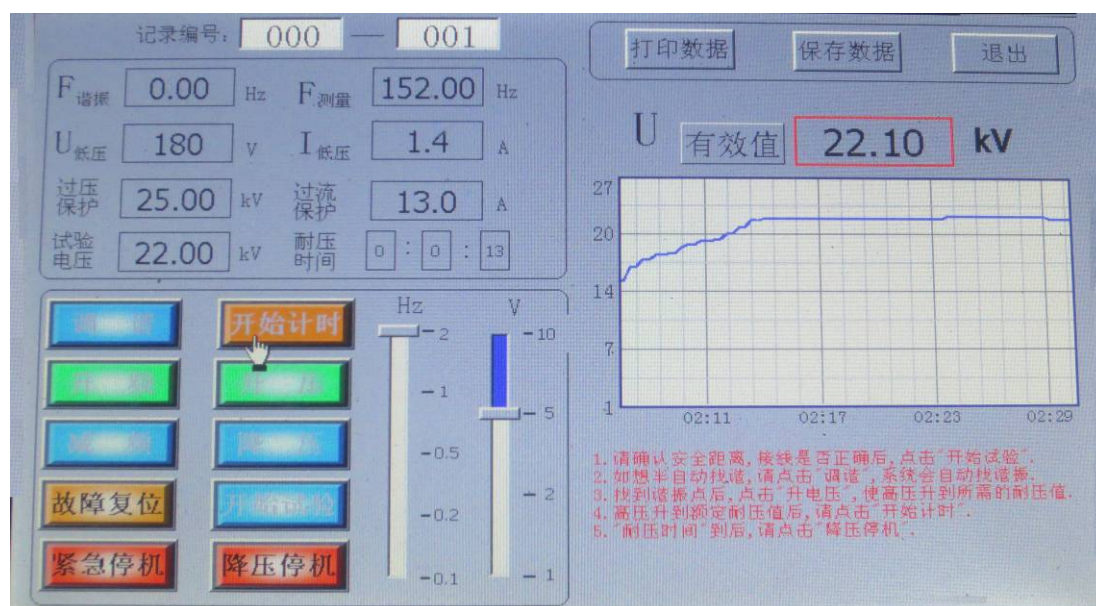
记录编号: 000 — 001

打印数据 保存数据 退出

$F_{谐振}$ 0.00 Hz $F_{测量}$ 152.00 Hz
$U_{低压}$ 180 V $I_{低压}$ 1.4 A
过压保护 25.00 kV 过流保护 13.0 A
试验电压 22.00 kV 耐压时间 0 : 0 : 13

U 有效值 22.10 kV

27
20
14
7
1
02:11 02:17 02:23 02:29

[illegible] 开始计时
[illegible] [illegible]
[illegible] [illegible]
故障复位 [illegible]
紧急停机 降压停机

Hz
2
1
0.5
0.2
0.1

V
10
5
2
1

1. 请确认安全距离，接线是否正确后，点击"开始试验"。
2. 如想半自动找谐，请点击"调谐"，系统会自动找谐振。
3. 找到谐振点后，点击"升电压"，使高压升到所需的耐压值。
4. 高压升到额定耐压值后，请点击"开始计时"。
5. "耐压时间"到后，请点击"降压停机"。